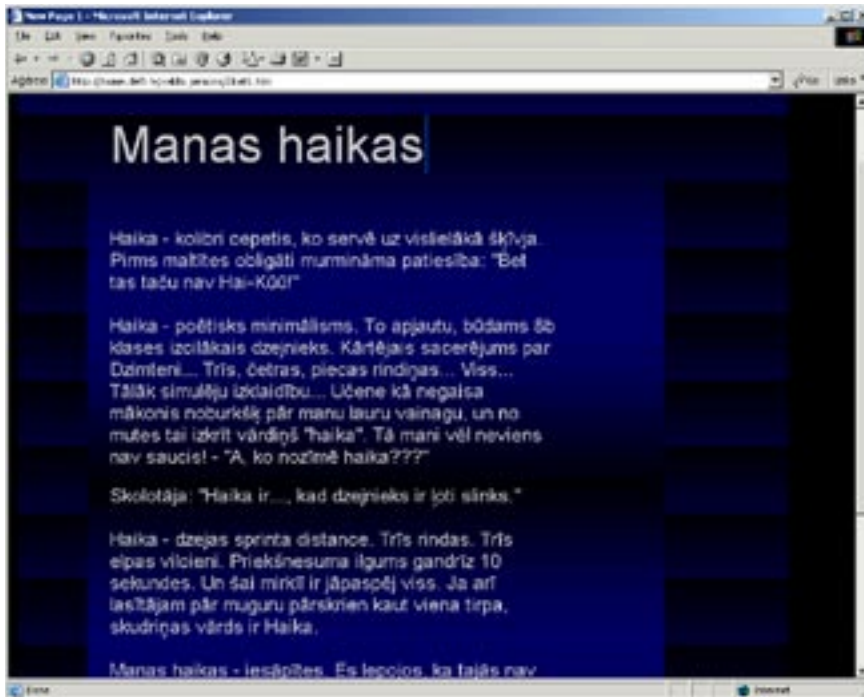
New Page 1 - Microsoft Internet Explorer

File Edit View Favorites Tools Help

Address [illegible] Go Links

Manas haikas

Haika - kolibri cepetis, ko servē uz vislielākā šķīvja. Pirms maltītes obligāti murmināma patiesība: "Bet tas taču nav Hai-Kū!!"

Haika - poētisks minimālisms. To apjautu, būdams 8b klases izcilākais dzejnieks. Kārtējais sacerējums par Dzimteni... Trīs, četras, piecas rindiņas... Viss... Tālāk simulēju izklaidību... Učene kā negaisa mākonis noburkšķ pār manu lauru vainagu, un no mutes tai izkrīt vārdiņš "haika". Tā mani vēl neviens nav saucis! - "A, ko nozīmē haika???"

Skolotāja: "Haika ir..., kad dzejnieks ir ļoti slinks."

Haika - dzejas sprinta distance. Trīs rindas. Trīs elpas vilcieni. Priekšnesuma ilgums gandrīz 10 sekundes. Un šai mirklī ir jāpaspēj viss. Ja arī lasītājam pār muguru pārskrien kaut viena tirpa, skudriņas vārds ir Haika.

Manas haikas - iesāpētes. Es lepojos, ka tajās nav

Done

Internet